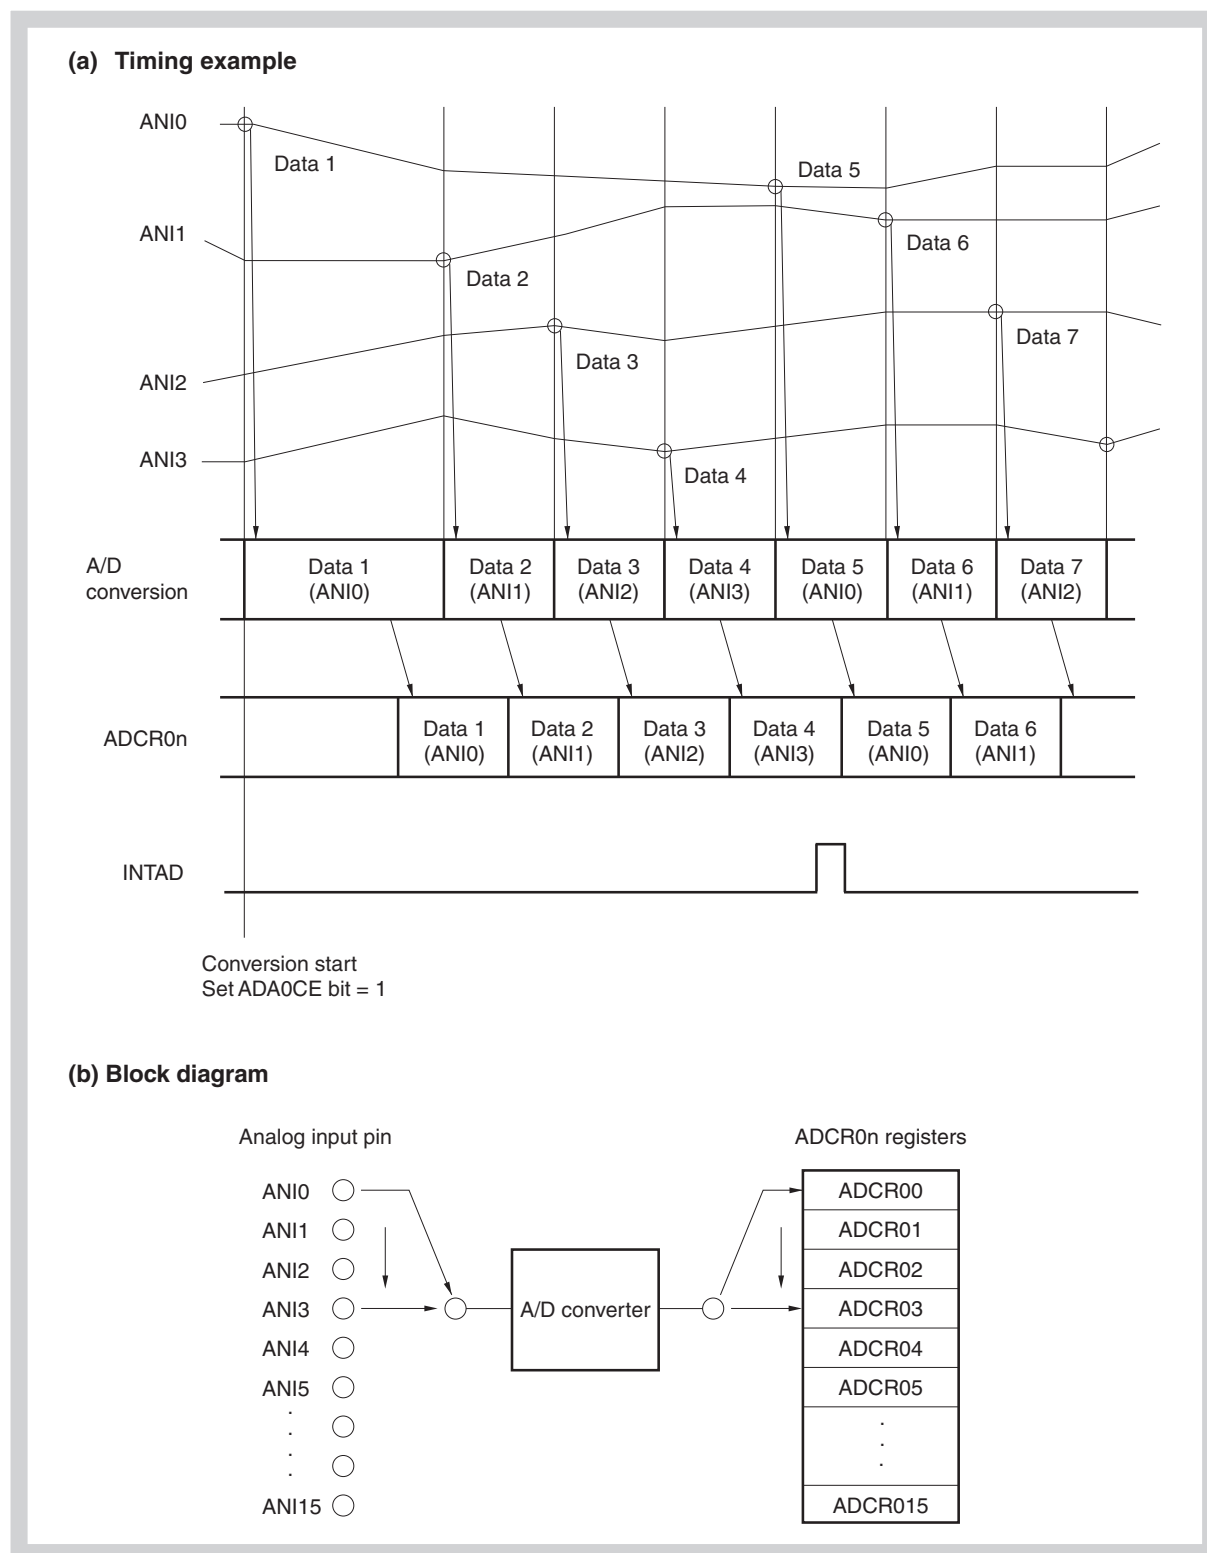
(a) Timing example

ANI0

Data 1

Data 5

ANI1

Data 6

Data 2

Data 7

Data 3

ANI2

ANI3

Data 4

| A/D conversion | Data 1 (ANI0) | Data 2 (ANI1) | Data 3 (ANI2) | Data 4 (ANI3) | Data 5 (ANI0) | Data 6 (ANI1) | Data 7 (ANI2) |
|---|---|---|---|---|---|---|---|

| ADCR0n | Data 1 (ANI0) | Data 2 (ANI1) | Data 3 (ANI2) | Data 4 (ANI3) | Data 5 (ANI0) | Data 6 (ANI1) |
|---|---|---|---|---|---|---|

INTAD

Conversion start
Set ADA0CE bit = 1

(b) Block diagram

Analog input pin

ANI0
ANI1
ANI2
ANI3
ANI4
ANI5
.
.
.
ANI15

A/D converter

ADCR0n registers

ADCR00
ADCR01
ADCR02
ADCR03
ADCR04
ADCR05
.
.
.
ADCR015